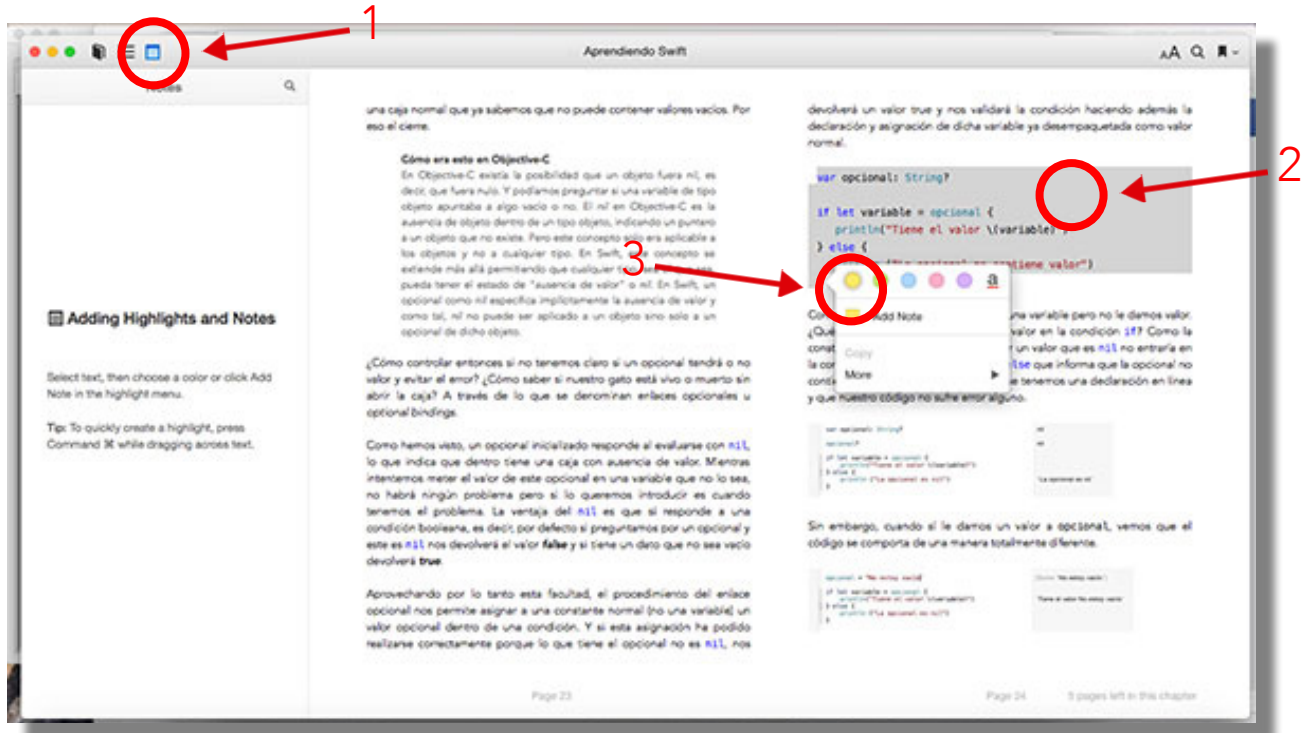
1

Aprendiendo Swift

Notes

una caja normal que ya sabemos que no puede contener valores vacíos. Por eso el cierre.

Cómo era esto en Objective-C
En Objective-C existía la posibilidad que un objeto fuera nil, es decir, que fuera nulo. Y podíamos preguntar si una variable de tipo objeto apuntaba a algo vacío o no. El nil en Objective-C es la ausencia de objeto dentro de un tipo objeto, indicando un puntero a un objeto que no existe. Pero este concepto solo era aplicable a los objetos y no a cualquier tipo. En Swift, este concepto se extiende más allá permitiendo que cualquier tipo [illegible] pueda tener el estado de "ausencia de valor" o nil. En Swift, un opcional como nil especifica implícitamente la ausencia de valor y como tal, nil no puede ser aplicado a un objeto sino solo a un opcional de dicho objeto.

¿Cómo controlar entonces si no tenemos claro si un opcional tendrá o no valor y evitar el error? ¿Cómo saber si nuestro gato está vivo o muerto sin abrir la caja? A través de lo que se denominan enlaces opcionales u optional bindings.

Como hemos visto, un opcional inicializado responde al evaluarse con nil, lo que indica que dentro tiene una caja con ausencia de valor. Mientras intentemos meter el valor de este opcional en una variable que no lo sea, no habrá ningún problema pero si lo queremos introducir es cuando tenemos el problema. La ventaja del nil es que si responde a una condición booleana, es decir, por defecto si preguntamos por un opcional y este es nil nos devolverá el valor false y si tiene un dato que no sea vacío devolverá true.

Aprovechando por lo tanto esta facultad, el procedimiento del enlace opcional nos permite asignar a una constante normal (no una variable) un valor opcional dentro de una condición. Y si esta asignación ha podido realizarse correctamente porque lo que tiene el opcional no es nil, nos

Adding Highlights and Notes

Select text, then choose a color or click Add Note in the highlight menu.

Tip: To quickly create a highlight, press Command ⌘ while dragging across text.

devolverá un valor true y nos validará la condición haciendo además la declaración y asignación de dicha variable ya desempaquetada como valor normal.

2

var opcional: String?

if let variable = opcional {
    println("Tiene el valor \(variable)")
} else {
    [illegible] contiene valor")
}

3

a

Add Note

Copy

More

Co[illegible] una variable pero no le damos valor. ¿Qu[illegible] valor en la condición if? Como la cons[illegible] un valor que es nil no entraría en la co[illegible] else que informa que la opcional no cont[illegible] e tenemos una declaración en línea y que nuestro código no sufre error alguno.

Sin embargo, cuando sí le damos un valor a opcional, vemos que el código se comporta de una manera totalmente diferente.

Page 23

Page 24

5 pages left in this chapter